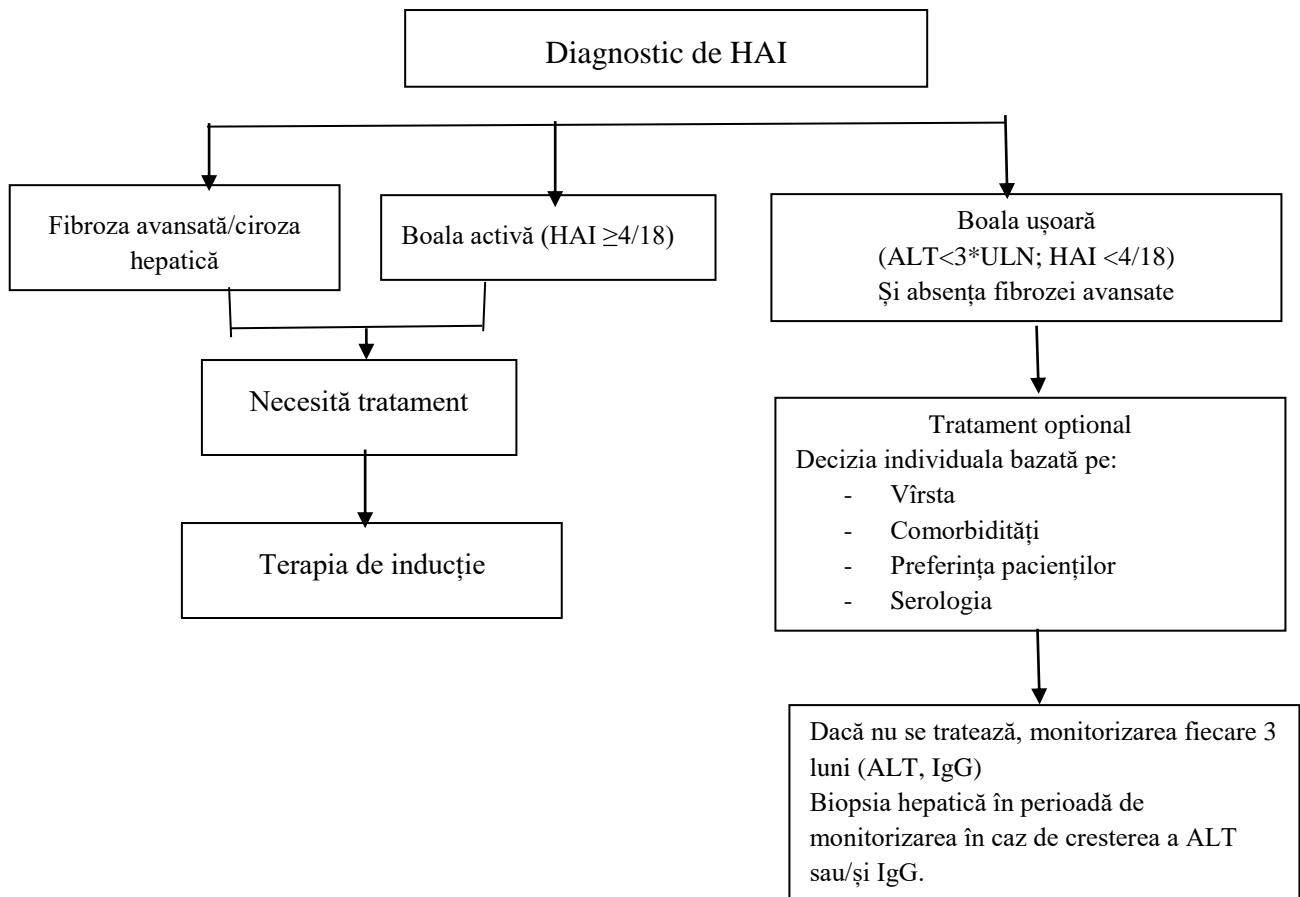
Diagnostic de HAI

Fibroza avansată/ciroza hepatică

Boala activă (HAI ≥4/18)

Boala ușoară
(ALT<3*ULN; HAI <4/18)
Și absența fibrozei avansate

Necesită tratament

Terapia de inducție

Tratament optional
Decizia individuala bazată pe:
- Vîrsta
- Comorbidități
- Preferința pacienților
- Serologia

Dacă nu se tratează, monitorizarea fiecare 3 luni (ALT, IgG)
Biopsia hepatică în perioadă de monitorizarea în caz de cresterea a ALT sau/și IgG.